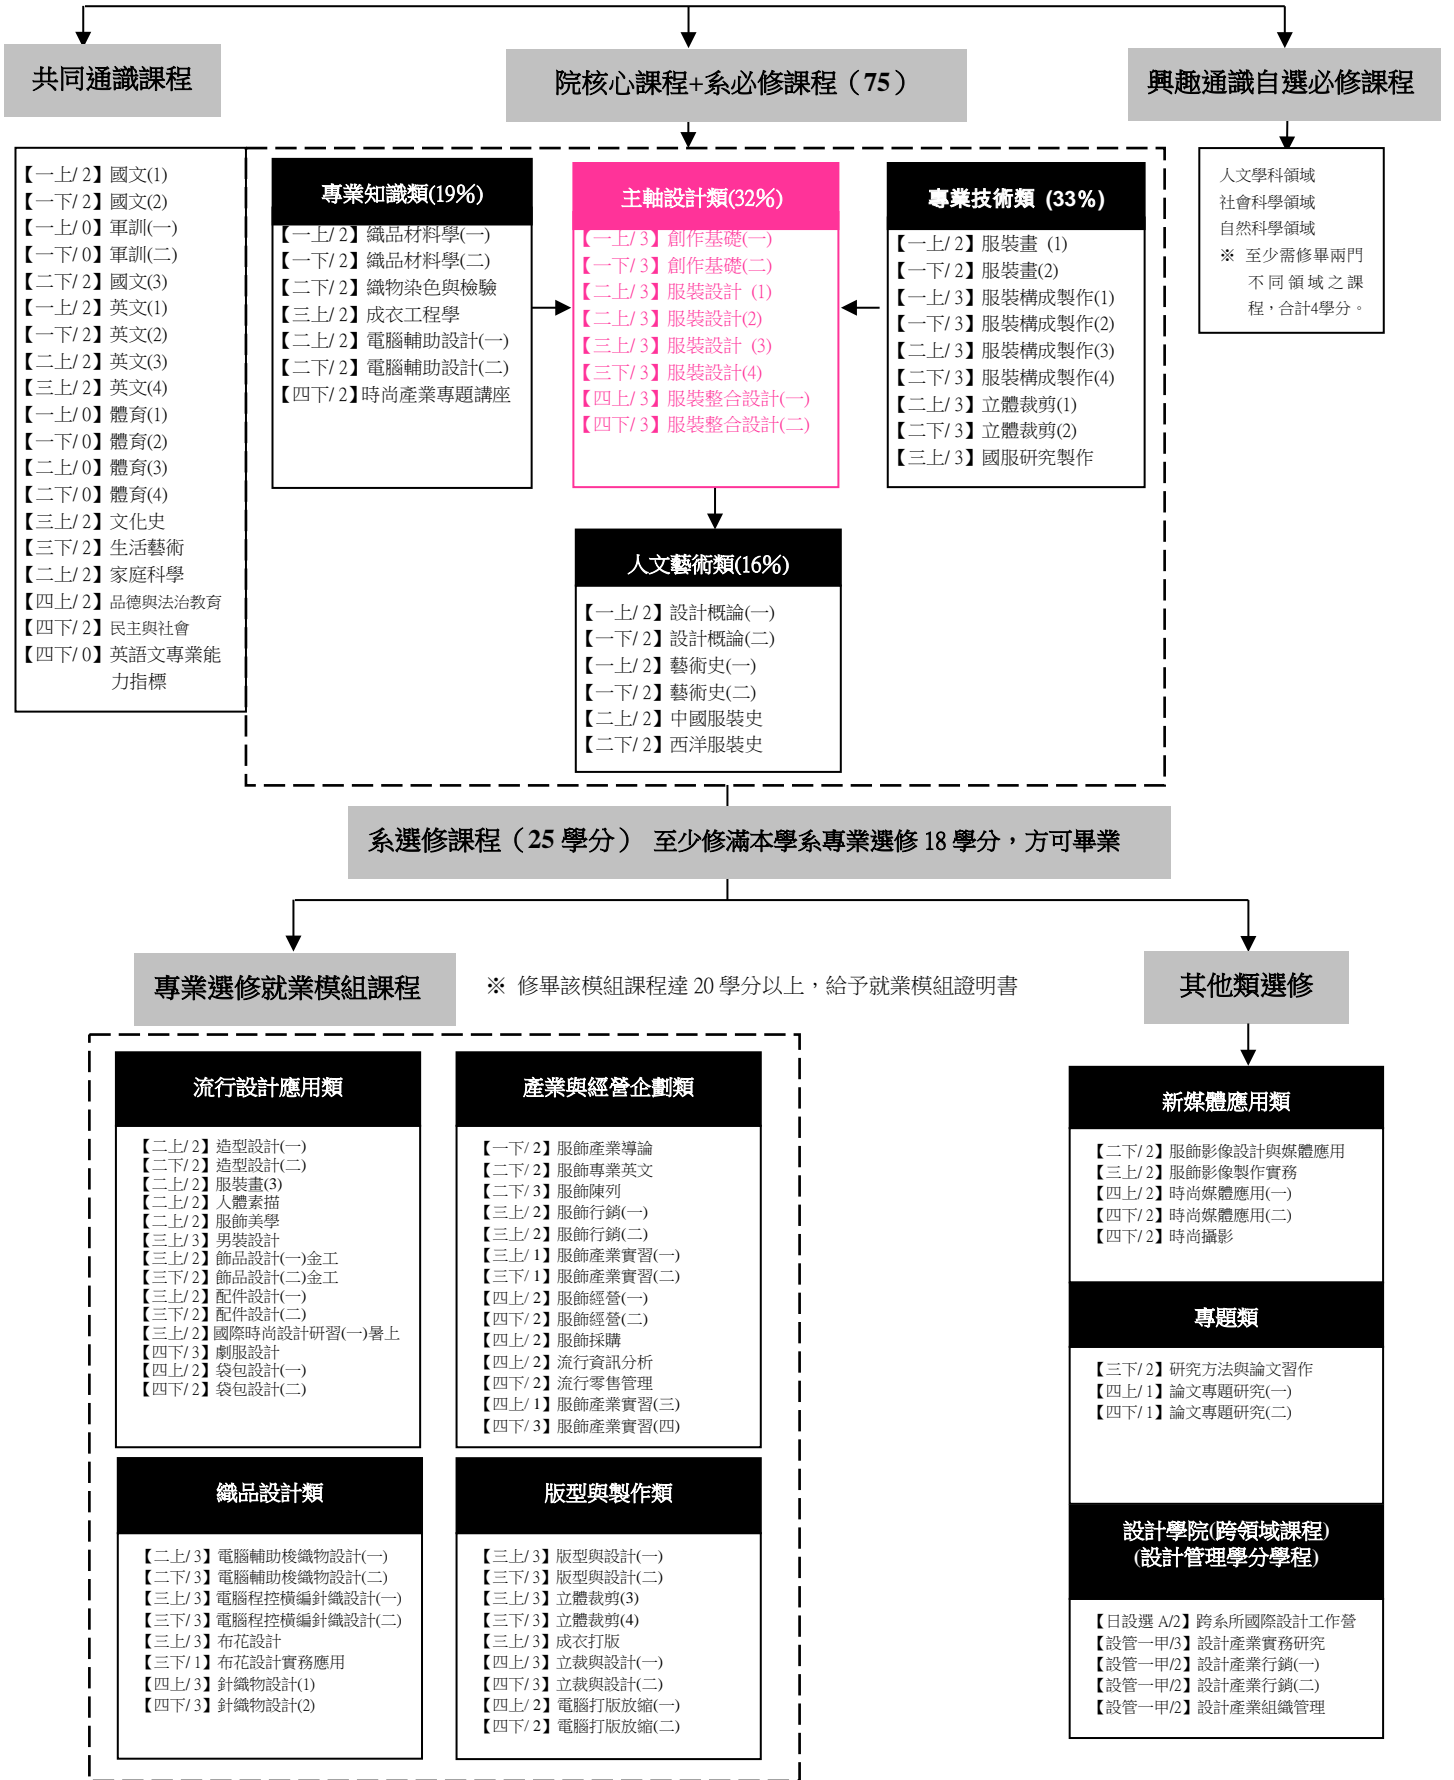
共同通識課程

院核心課程+系必修課程（75）

興趣通識自選必修課程

【一上/2】國文(1)
【一下/2】國文(2)
【一上/0】軍訓(一)
【一下/0】軍訓(二)
【二下/2】國文(3)
【一上/2】英文(1)
【一下/2】英文(2)
【二上/2】英文(3)
【三上/2】英文(4)
【一上/0】體育(1)
【一下/0】體育(2)
【二上/0】體育(3)
【二下/0】體育(4)
【三上/2】文化史
【三下/2】生活藝術
【二上/2】家庭科學
【四上/2】品德與法治教育
【四下/2】民主與社會
【四下/0】英語文專業能力指標

專業知識類(19%)
【一上/2】織品材料學(一)
【一下/2】織品材料學(二)
【二下/2】織物染色與檢驗
【三上/2】成衣工程學
【二上/2】電腦輔助設計(一)
【二下/2】電腦輔助設計(二)
【四下/2】時尚產業專題講座

主軸設計類(32%)
【一上/3】創作基礎(一)
【一下/3】創作基礎(二)
【二上/3】服裝設計 (1)
【二上/3】服裝設計(2)
【三上/3】服裝設計 (3)
【三下/3】服裝設計(4)
【四上/3】服裝整合設計(一)
【四下/3】服裝整合設計(二)

專業技術類 (33%)
【一上/2】服裝畫 (1)
【一下/2】服裝畫(2)
【一上/3】服裝構成製作(1)
【一下/3】服裝構成製作(2)
【二上/3】服裝構成製作(3)
【二下/3】服裝構成製作(4)
【二上/3】立體裁剪(1)
【二下/3】立體裁剪(2)
【三上/3】國服研究製作

人文學科領域
社會科學領域
自然科學領域
※ 至少需修畢兩門不同領域之課程，合計4學分。

人文藝術類(16%)
【一上/2】設計概論(一)
【一下/2】設計概論(二)
【一上/2】藝術史(一)
【一下/2】藝術史(二)
【二上/2】中國服裝史
【二下/2】西洋服裝史

系選修課程（25 學分） 至少修滿本學系專業選修 18 學分，方可畢業

專業選修就業模組課程

※ 修畢該模組課程達 20 學分以上，給予就業模組證明書

其他類選修

流行設計應用類
【二上/2】造型設計(一)
【二下/2】造型設計(二)
【二上/2】服裝畫(3)
【二上/2】人體素描
【二上/2】服飾美學
【三上/3】男裝設計
【三上/2】飾品設計(一)金工
【三下/2】飾品設計(二)金工
【三上/2】配件設計(一)
【三下/2】配件設計(二)
【三上/2】國際時尚設計研習(一)暑上
【四下/3】劇服設計
【四上/2】袋包設計(一)
【四下/2】袋包設計(二)

產業與經營企劃類
【一下/2】服飾產業導論
【二下/2】服飾專業英文
【二下/3】服飾陳列
【三上/2】服飾行銷(一)
【三上/2】服飾行銷(二)
【三上/1】服飾產業實習(一)
【三下/1】服飾產業實習(二)
【四上/2】服飾經營(一)
【四下/2】服飾經營(二)
【四上/2】服飾採購
【四上/2】流行資訊分析
【四下/2】流行零售管理
【四上/1】服飾產業實習(三)
【四下/3】服飾產業實習(四)

新媒體應用類
【二下/2】服飾影像設計與媒體應用
【三上/2】服飾影像製作實務
【四上/2】時尚媒體應用(一)
【四下/2】時尚媒體應用(二)
【四下/2】時尚攝影

專題類
【三下/2】研究方法與論文習作
【四上/1】論文專題研究(一)
【四下/1】論文專題研究(二)

織品設計類
【二上/3】電腦輔助梭織物設計(一)
【二下/3】電腦輔助梭織物設計(二)
【三上/3】電腦程控橫編針織設計(一)
【三下/3】電腦程控橫編針織設計(二)
【三上/3】布花設計
【三下/1】布花設計實務應用
【四上/3】針織物設計(1)
【四下/3】針織物設計(2)

版型與製作類
【三上/3】版型與設計(一)
【三下/3】版型與設計(二)
【三上/3】立體裁剪(3)
【三下/3】立體裁剪(4)
【三上/3】成衣打版
【四上/3】立裁與設計(一)
【四下/3】立裁與設計(二)
【四上/2】電腦打版放縮(一)
【四下/2】電腦打版放縮(二)

設計學院(跨領域課程)
(設計管理學分學程)
【日設選 A/2】跨系所國際設計工作營
【設管一甲/3】設計產業實務研究
【設管一甲/2】設計產業行銷(一)
【設管一甲/2】設計產業行銷(二)
【設管一甲/2】設計產業組織管理